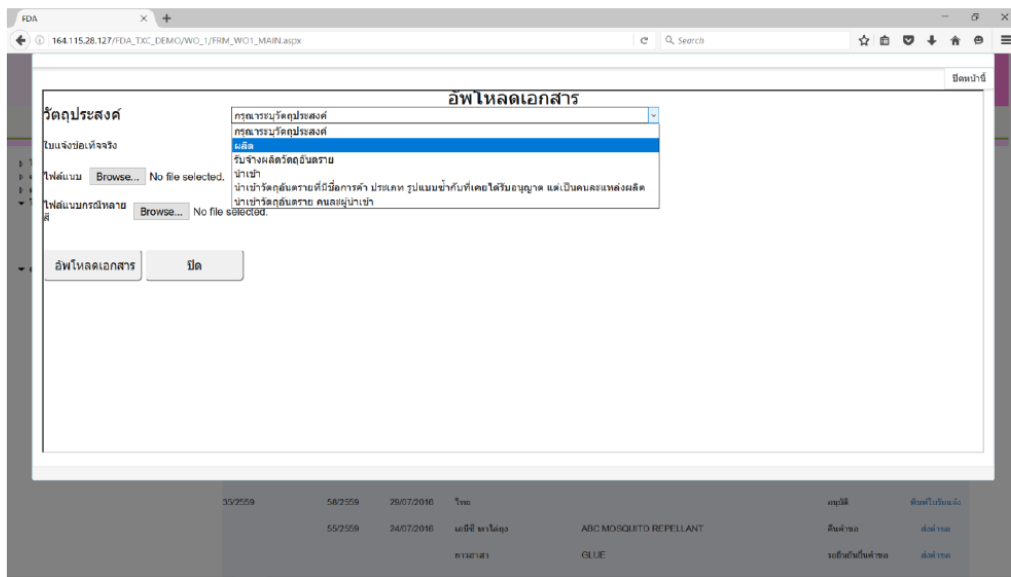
FDA
164.115.28.127/FDA_TXC_DEMO/WO_1/FRM_WO1_MAIN.aspx
Search

ปิดหน้านี้

อัพโหลดเอกสาร

วัตถุประสงค์
กรุณาระบุวัตถุประสงค์
กรุณาระบุวัตถุประสงค์
ผลิต
รับจ้างผลิตวัตถุอันตราย
นำเข้า
นำเข้าวัตถุอันตรายที่มีชื่อการค้า ประเทศ รูปแบบข้ากับที่เคยได้รับอนุญาต แต่เป็นคนละแหล่งผลิต
นำเข้าวัตถุอันตราย คนละผู้นำเข้า

ใบแจ้งข้อเท็จจริง

ไฟล์แนบ Browse... No file selected.

ไฟล์แนบกรณีหลายไฟล์ Browse... No file selected.

อัพโหลดเอกสาร ปิด

| 35/2559 | 58/2559 | 29/07/2016 | ไทย | | อนุมัติ | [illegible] |
|---|---|---|---|---|---|---|
| | 55/2559 | 24/07/2016 | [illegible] | ABC MOSQUITO REPELLANT | คืนคำขอ | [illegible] |
| | | | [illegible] | GLUE | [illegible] | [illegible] |